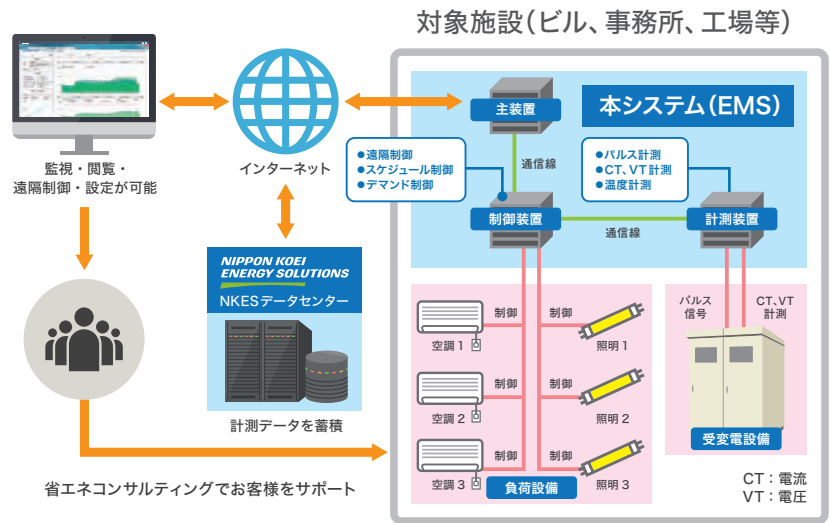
対象施設(ビル、事務所、工場等)

監視・閲覧・
遠隔制御・設定が可能

インターネット

主装置

本システム(EMS)

●遠隔制御
●スケジュール制御
●デマンド制御

通信線

●パルス計測
●CT、VT 計測
●温度計測

制御装置

通信線

計測装置

NIPPON KOEI
ENERGY SOLUTIONS
NKESデータセンター

計測データを蓄積

制御
制御
空調 1
照明 1
制御
制御
空調 2
照明 2
制御
制御
空調 3
照明 3
負荷設備

パルス
信号
CT、VT
計測

受変電設備

省エネコンサルティングでお客様をサポート

CT:電流
VT:電圧